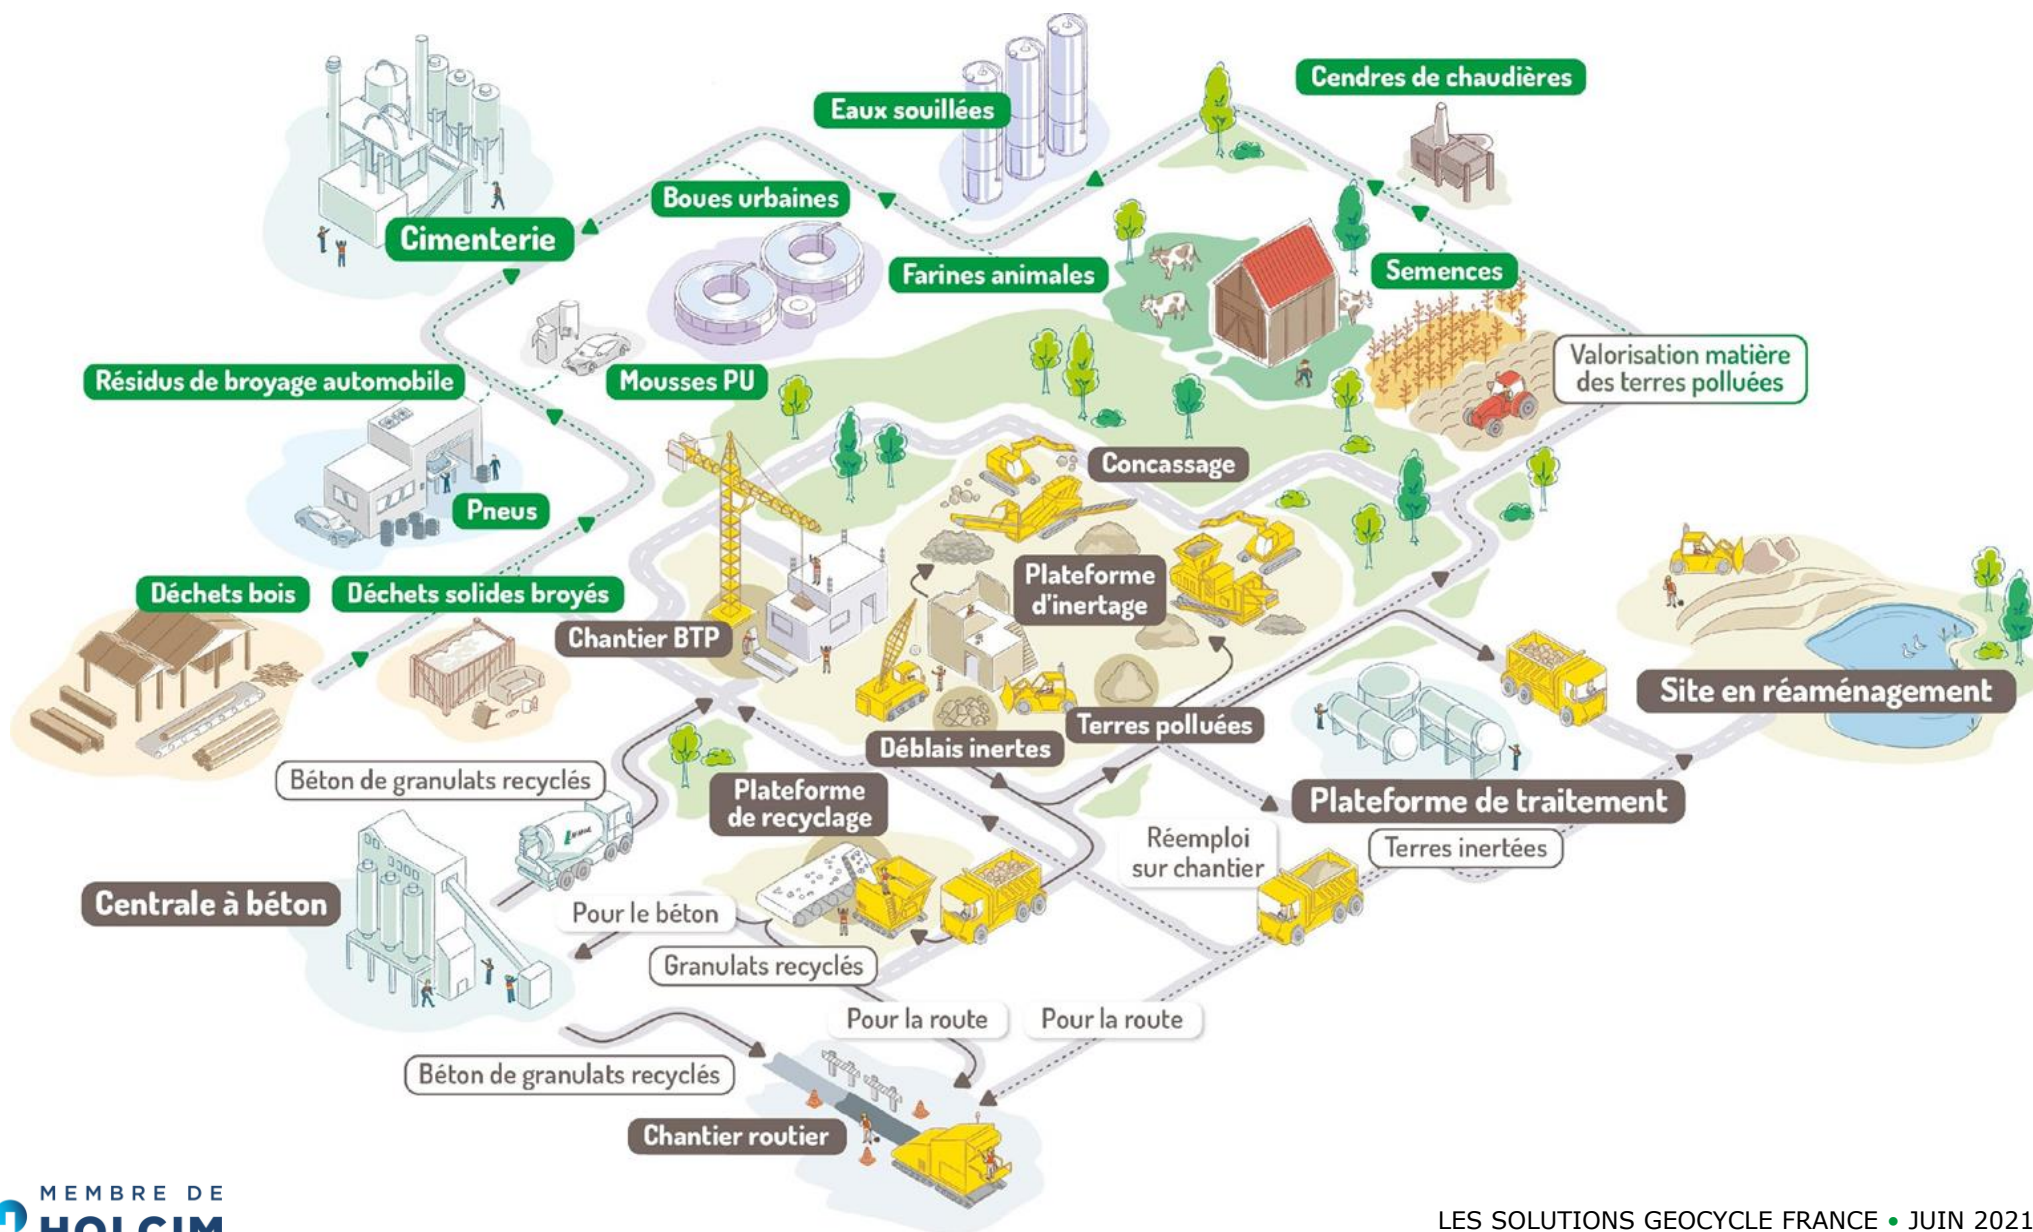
Cendres de chaudières

Eaux souillées

Boues urbaines

Cimenterie

Farines animales

Semences

Valorisation matière des terres polluées

Résidus de broyage automobile

Mousses PU

Concassage

Pneus

Déchets bois

Déchets solides broyés

Plateforme d'inertage

Chantier BTP

Site en réaménagement

Terres polluées

Déblais inertes

Béton de granulats recyclés

Plateforme de recyclage

Plateforme de traitement

Réemploi sur chantier

Terres inertées

Centrale à béton

Pour le béton

Granulats recyclés

Pour la route

Pour la route

Béton de granulats recyclés

Chantier routier

MEMBRE DE HOLCIM

LES SOLUTIONS GEOCYCLE FRANCE • JUIN 2021